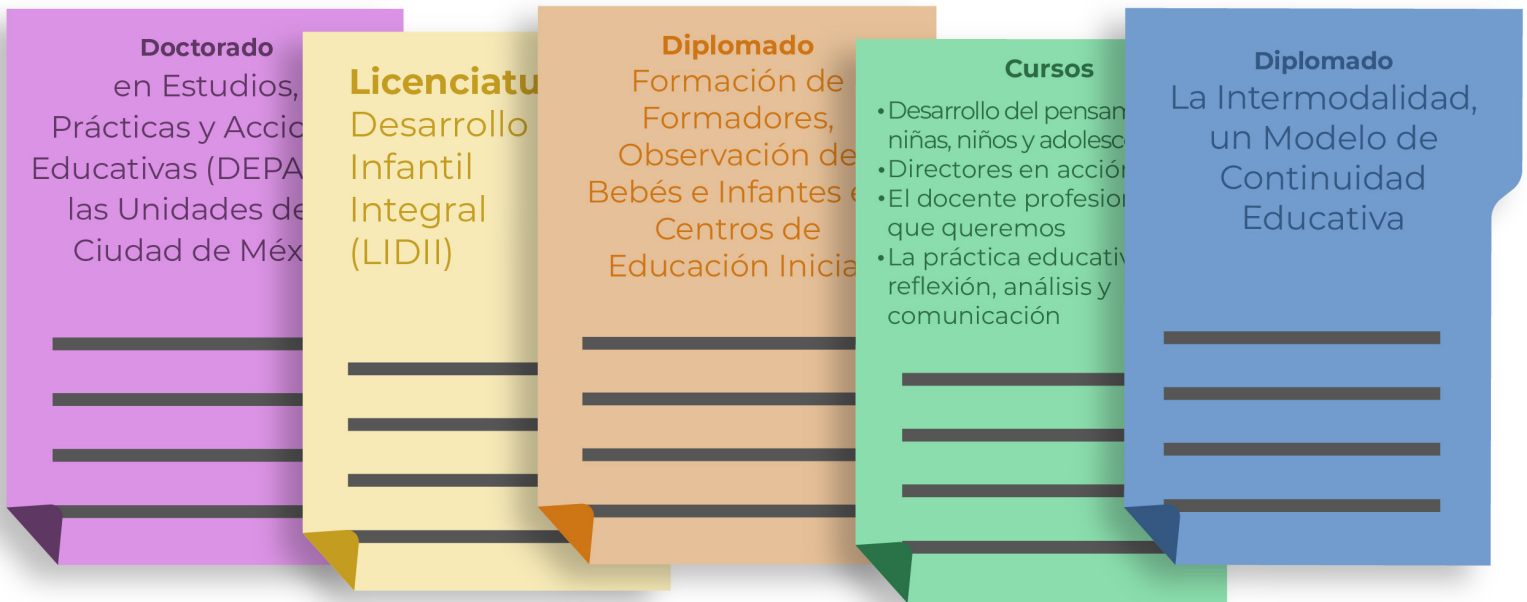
Doctorado
en Estudios,
Prácticas y Accio
Educativas (DEPA
las Unidades de
Ciudad de Méx

Licenciatu
Desarrollo
Infantil
Integral
(LIDII)

Diplomado
Formación de
Formadores,
Observación de
Bebés e Infantes e
Centros de
Educación Inicia

Cursos
• Desarrollo del pensam
niñas, niños y adolesc
• Directores en acción
• El docente profesion
que queremos
• La práctica educativ
reflexión, análisis y
comunicación

Diplomado
La Intermodalidad,
un Modelo de
Continuidad
Educativa